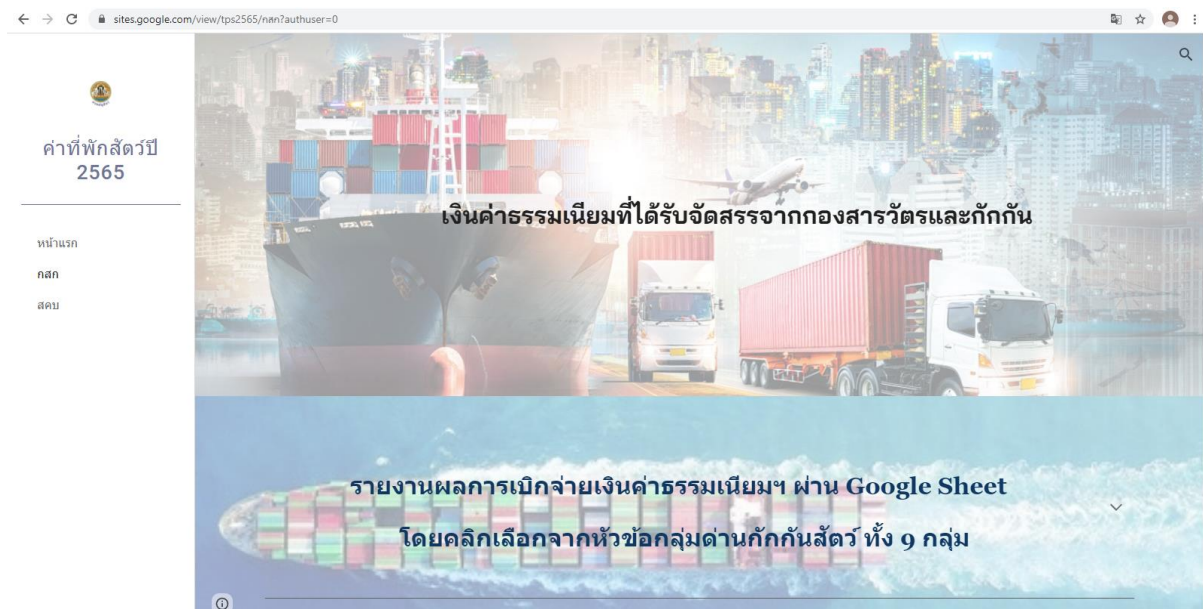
sites.google.com/view/tps2565/กสก?authuser=0

ค่าที่พักสัตว์ปี 2565

หน้าแรก
กสก
สคบ

เงินค่าธรรมเนียมที่ได้รับจัดสรรจากกองสารวัตรและกักกัน

รายงานผลการเบิกจ่ายเงินค่าธรรมเนียมฯ ผ่าน Google Sheet

โดยคลิกเลือกจากหัวข้อกลุ่มด่านกักกันสัตว์ ทั้ง 9 กลุ่ม